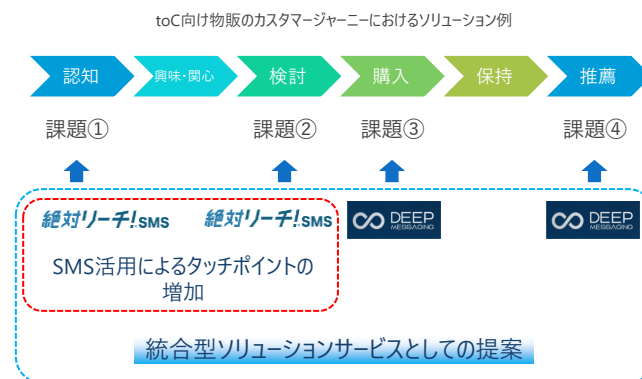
toC向け物販のカスタマージャーニーにおけるソリューション例

認知
興味・関心
検討
購入
保持
推薦

課題①
課題②
課題③
課題④

絶対リーチ!SMS
絶対リーチ!SMS
DEEP MESSAGING
DEEP MESSAGING

SMS活用によるタッチポイントの増加

統合型ソリューションサービスとしての提案